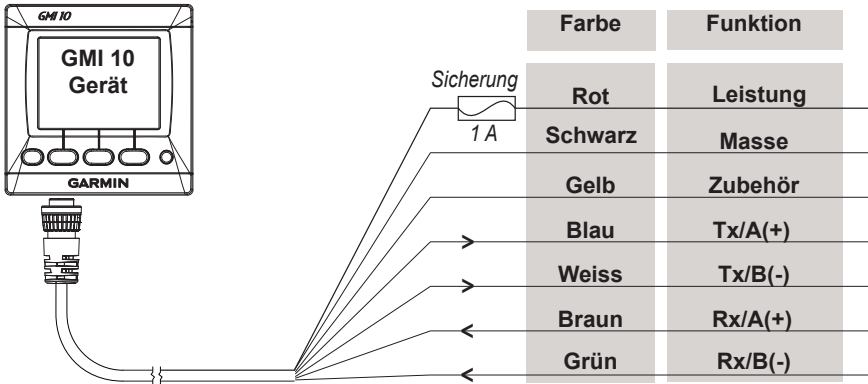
GMI 10

GMI 10 Gerät

GARMIN

Sicherung

1 A

| Farbe | Funktion |
|---|---|
| Rot | Leistung |
| Schwarz | Masse |
| Gelb | Zubehör |
| Blau | Tx/A(+) |
| Weiss | Tx/B(-) |
| Braun | Rx/A(+) |
| Grün | Rx/B(-) |